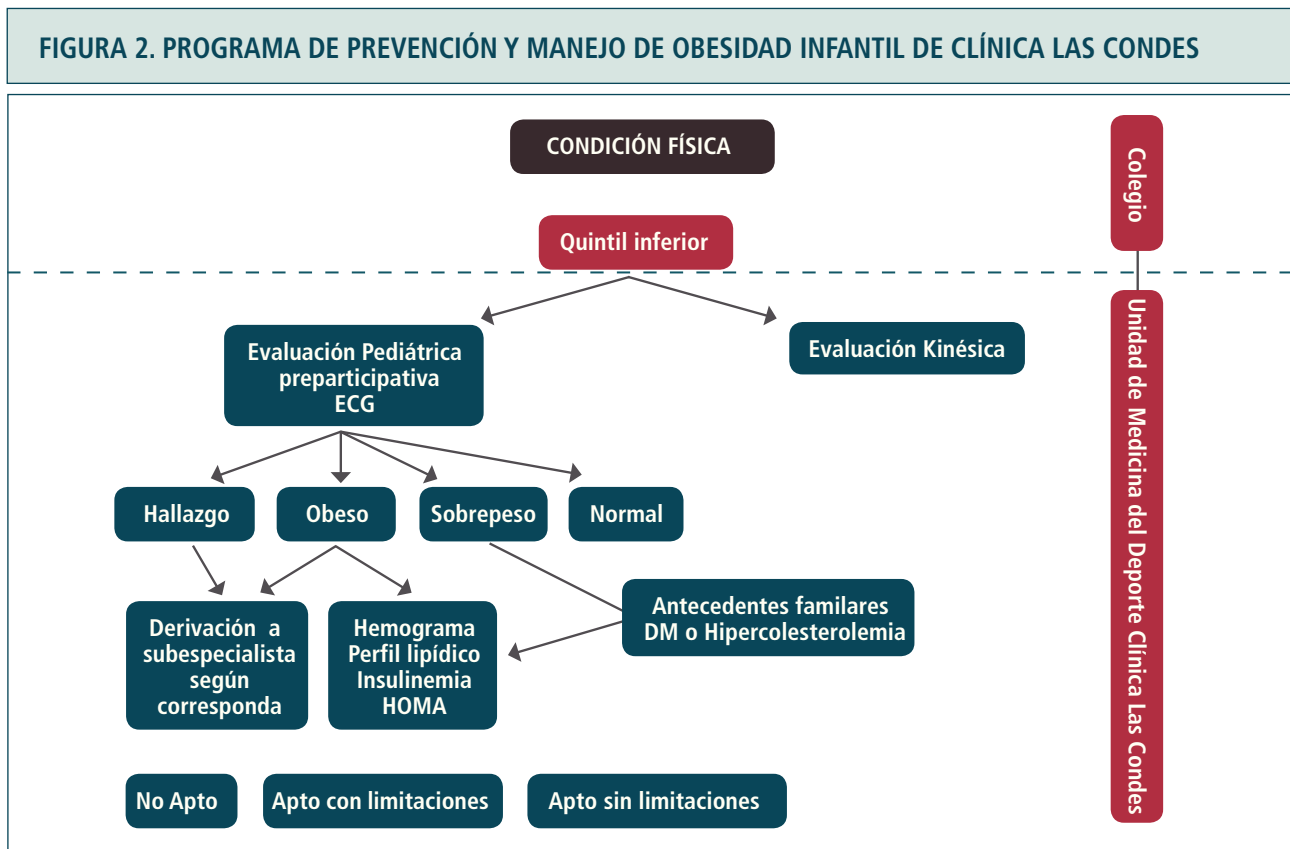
FIGURA 2. PROGRAMA DE PREVENCIÓN Y MANEJO DE OBESIDAD INFANTIL DE CLÍNICA LAS CONDES

CONDICIÓN FÍSICA

Quintil inferior

Colegio

Unidad de Medicina del Deporte Clínica Las Condes

Evaluación Pediátrica preparticipativa ECG

Evaluación Kinésica

Hallazgo

Obeso

Sobrepeso

Normal

Derivación a subespecialista según corresponda

Hemograma Perfil lipídico Insulinemia HOMA

Antecedentes familares DM o Hipercolesterolemia

No Apto

Apto con limitaciones

Apto sin limitaciones